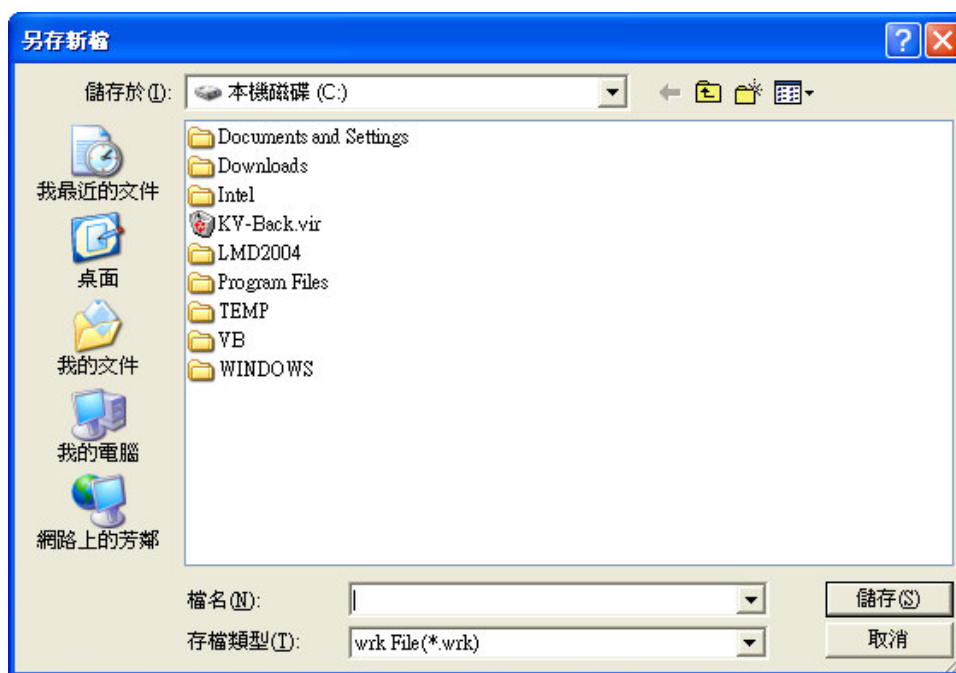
另存新檔

儲存於(I): 本機磁碟 (C:)

我最近的文件
桌面
我的文件
我的電腦
網路上的芳鄰

Documents and Settings
Downloads
Intel
KV-Back.vir
LMD2004
Program Files
TEMP
VB
WINDOWS

檔名(N):
存檔類型(T): wrk File(*.wrk)

儲存(S)
取消